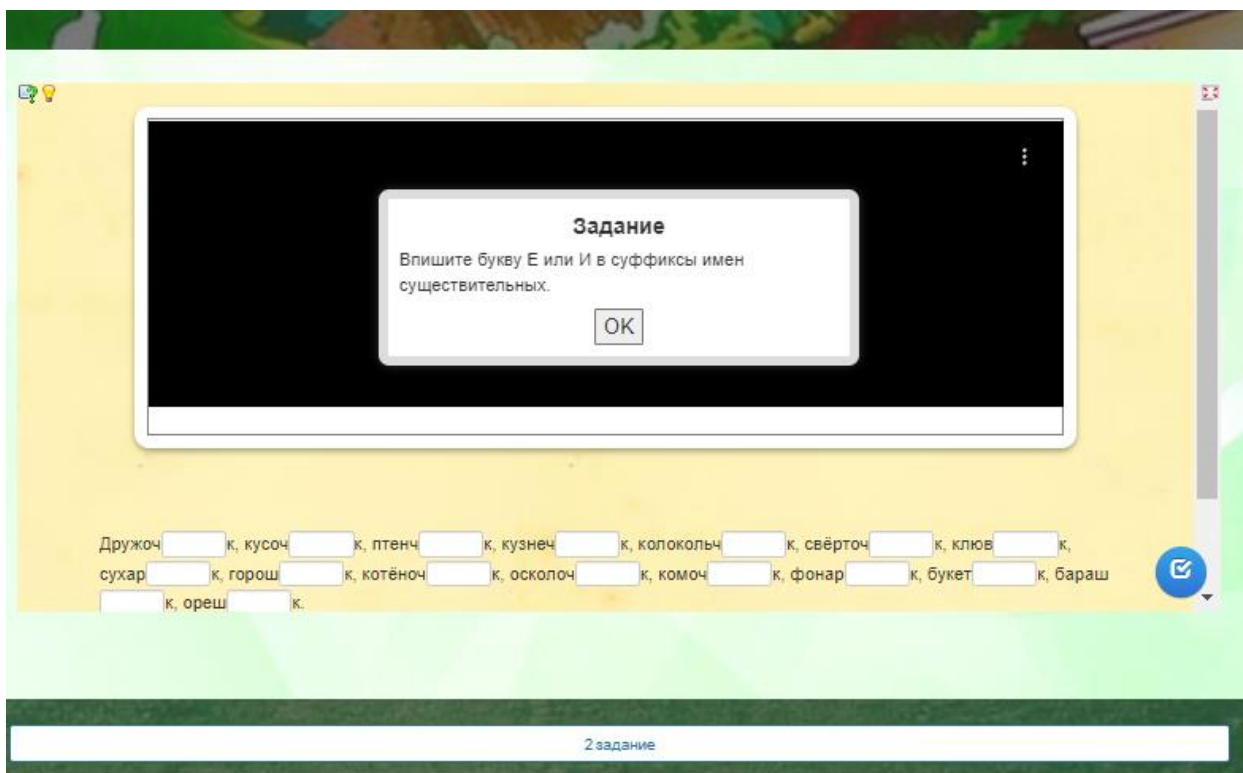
Задание

Впишите букву Е или И в суффиксы имен существительных.

OK

Дружоч___к, кусоч___к, птенч___к, кузнеч___к, колокольч___к, свёрточ___к, клюв___к, сухар___к, горош___к, котёноч___к, осколоч___к, комоч___к, фонар___к, букет___к, бараш___к, ореш___к.

2 задание